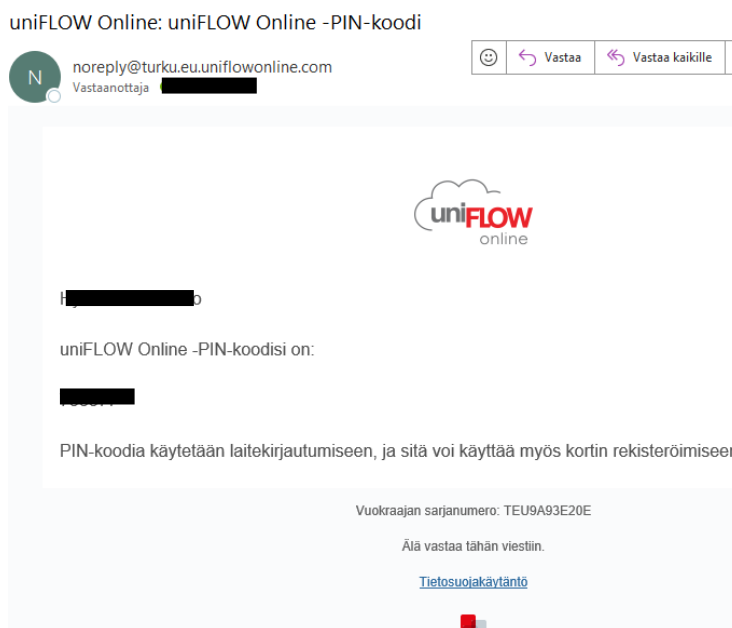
uniFLOW Online: uniFLOW Online -PIN-koodi

N

noreply@turku.eu.uniflowonline.com

Vastaanottaja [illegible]

Vastaa

Vastaa kaikille

uniFLOW online

H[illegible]o

uniFLOW Online -PIN-koodisi on:

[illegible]

PIN-koodia käytetään laitekirjautumiseen, ja sitä voi käyttää myös kortin rekisteröimiseen

Vuokraajan sarjanumero: TEU9A93E20E

Älä vastaa tähän viestiin.

Tietosuojakäytäntö